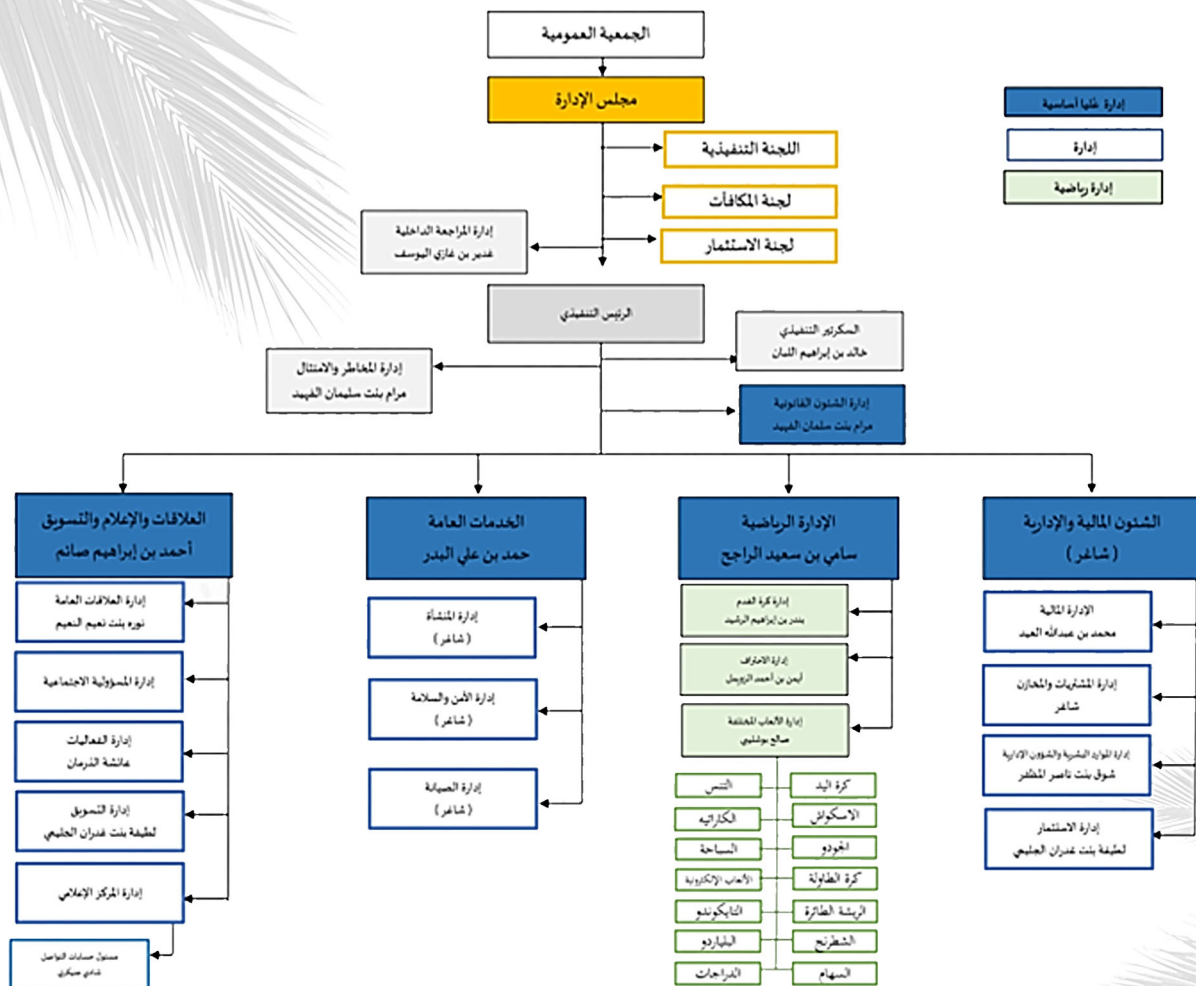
الجمعية العمومية

مجلس الإدارة

اللجنة التنفيذية

لجنة المكافآت

لجنة الاستثمار

إدارة المراجعة الداخلية
غدير بن غازي اليوسف

إدارة عليا أساسية

إدارة

إدارة رياضية

الرئيس التنفيذي

السكرتير التنفيذي
خالد بن إبراهيم اللبان

إدارة المخاطر والامتثال
مرام بنت سليمان الفهيد

إدارة الشؤون القانونية
مرام بنت سليمان الفهيد

الشئون المالية والإدارية
( شاغر )

الإدارة الرياضية
سامي بن سعيد الراجح

الخدمات العامة
حمد بن علي البدر

العلاقات والإعلام والتسويق
أحمد بن إبراهيم صانم

الإدارة المالية
محمد بن عبدالله العيد

إدارة المشتريات والمخازن
شاغر

إدارة الموارد البشرية والشؤون الإدارية
شوق بنت ناصر المظفر

إدارة الاستثمار
لطيفة بنت غدران الحليبي

إدارة كرة القدم
بندر بن إبراهيم الرشيد

إدارة الاحتراف
أيمن بن أحمد الزويل

إدارة الألعاب المختلفة
صالح بوشلبي

كرة اليد

التنس

الاسكواش

الكاراتيه

الجودو

السباحة

كرة الطاولة

الألعاب الإلكترونية

الريشة الطائرة

التايكوندو

الشطرنج

البلياردو

السهام

الدراجات

إدارة المنشأة
( شاغر )

إدارة الأمن والسلامة
( شاغر )

إدارة الصيانة
( شاغر )

إدارة العلاقات العامة
نوره بنت نعيم النعيم

إدارة المسؤولية الاجتماعية

إدارة الفعاليات
عائشة الدرمان

إدارة التسويق
لطيفة بنت غدران الحليبي

إدارة المركز الإعلامي

مسئول حسابات التواصل
شادي صيكري